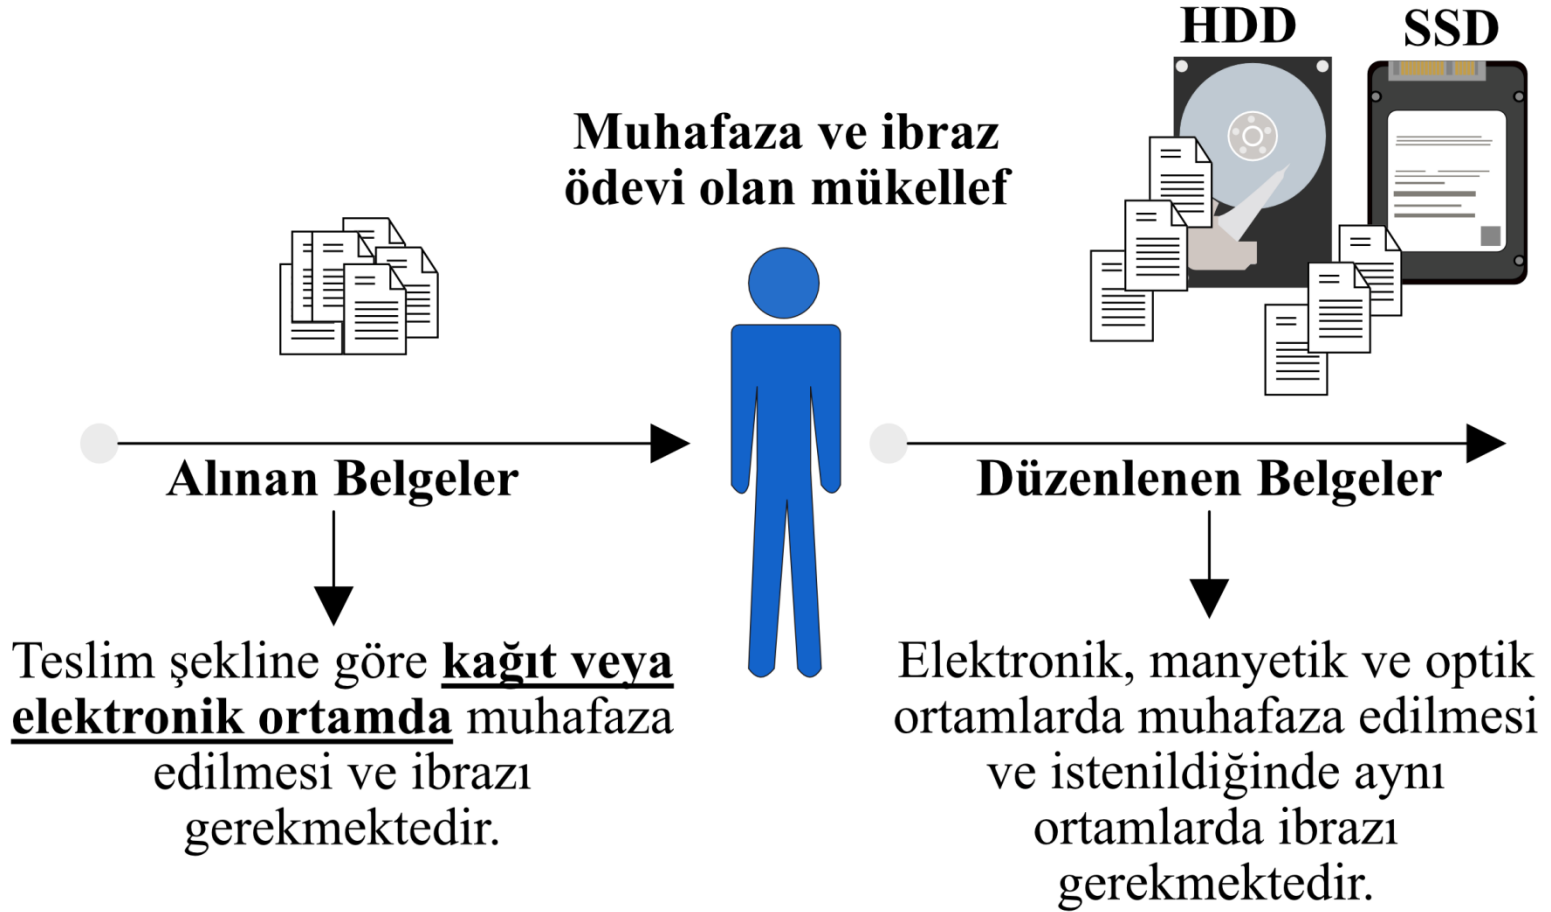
HDD
SSD

Muhafaza ve ibraz ödevi olan mükellef

Alınan Belgeler

Teslim şekline göre **kağıt veya elektronik ortamda** muhafaza edilmesi ve ibrazı gerekmektedir.

Düzenlenen Belgeler

Elektronik, manyetik ve optik ortamlarda muhafaza edilmesi ve istenildiğinde aynı ortamlarda ibrazı gerekmektedir.